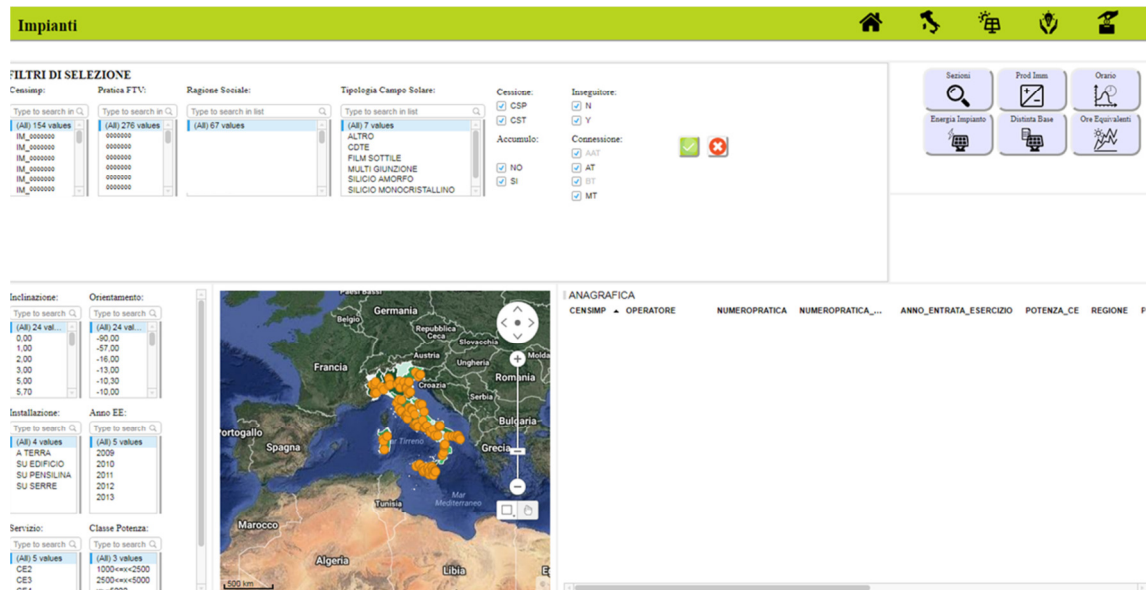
Impianti

FILTRI DI SELEZIONE

Censimp:
Type to search in
(All) 154 values
IM_0000000
IM_0000000
IM_0000000
IM_0000000
IM_0000000
IM_0000000

Pratica FTV:
Type to search in
(All) 276 values
0000000
0000000
0000000
0000000
0000000
0000000

Ragione Sociale:
Type to search in list
(All) 67 values

Tipologia Campo Solare:
Type to search in list
(All) 7 values
ALTRO
CDTE
FILM SOTTILE
MULTI GIUNZIONE
SILICIO AMORFO
SILICIO MONOCRISTALLINO

Cessione:
CSP
CST

Accumulo:
NO
SI

Inseguitore:
N
Y

Connessione:
AAT
AT
BT
MT

Sezioni
Prod Imm
Orario
Energia Impianto
Distinta Base
Ore Equivalenti

Inclinazione:
Type to search
(All) 24 val...
0,00
1,00
2,00
3,00
5,00
5,70

Orientamento:
Type to search
(All) 24 val...
-90,00
-57,00
-16,00
-13,00
-10,30
-10,00

Installazione:
Type to search
(All) 4 values
A TERRA
SU EDIFICIO
SU PENSILINA
SU SERRE

Anno EE:
Type to search
(All) 5 values
2009
2010
2011
2012
2013

Servizio:
Type to search
(All) 5 values
CE2
CE3

Classe Potenza:
Type to search
(All) 3 values
1000<=x<2500
2500<=x<5000

Germania
Paesi Bassi
Repubblica Ceca
Slovacchia
Austria
Ungheria
Moldavia
Francia
Croazia
Romania
Serbia
Bulgaria
Portogallo
Spagna
Mar Tirreno
Grecia
Tunisia
Mar Mediterraneo
Marocco
Algeria
Libia
500 km

ANAGRAFICA
CENSIMP
OPERATORE
NUMEROPRATICA
NUMEROPRATICA_...
ANNO_ENTRATA_ESERCIZIO
POTENZA_CE
REGIONE